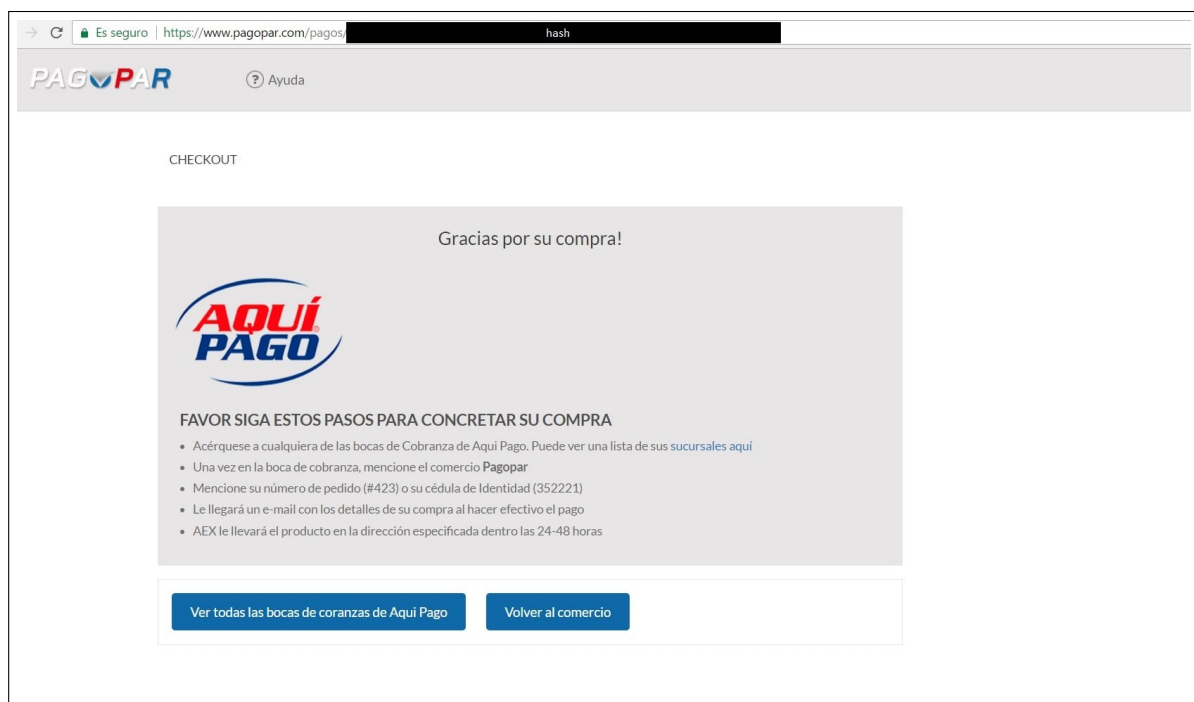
Es seguro | https://www.pagopar.com/pagos/ hash

PAGOPAR

? Ayuda

CHECKOUT

Gracias por su compra!

AQUÍ PAGO

FAVOR SIGA ESTOS PASOS PARA CONCRETAR SU COMPRA

- Acérquese a cualquiera de las bocas de Cobranza de Aqui Pago. Puede ver una lista de sus sucursales aquí
- Una vez en la boca de cobranza, mencione el comercio Pagopar
- Mencione su número de pedido (#423) o su cédula de Identidad (352221)
- Le llegará un e-mail con los detalles de su compra al hacer efectivo el pago
- AEX le llevará el producto en la dirección especificada dentro las 24-48 horas

Ver todas las bocas de coranzas de Aqui Pago

Volver al comercio